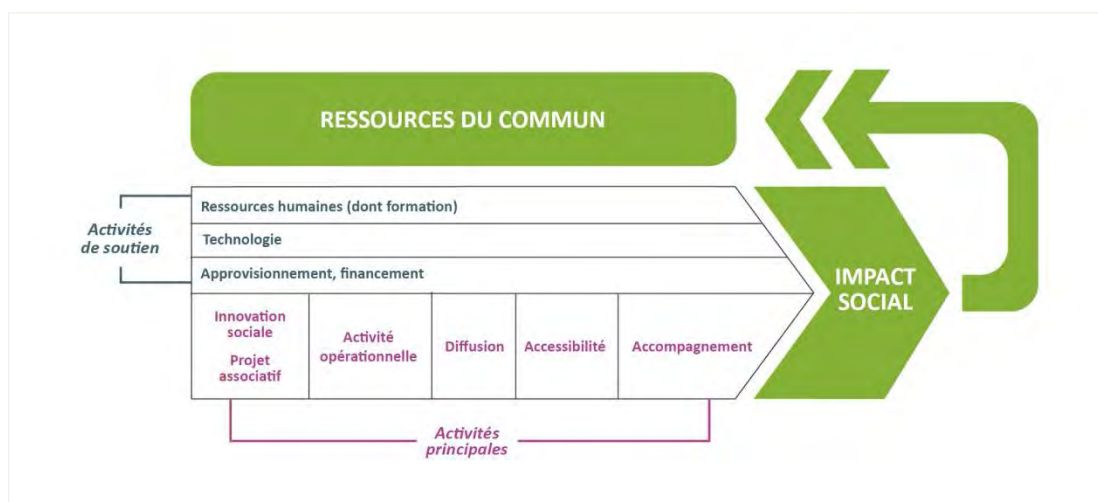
RESSOURCES DU COMMUN

Activités de soutien

Ressources humaines (dont formation)

Technologie

Approvisionnement, financement

Innovation sociale

Projet associatif

Activité opérationnelle

Diffusion

Accessibilité

Accompagnement

Activités principales

IMPACT SOCIAL